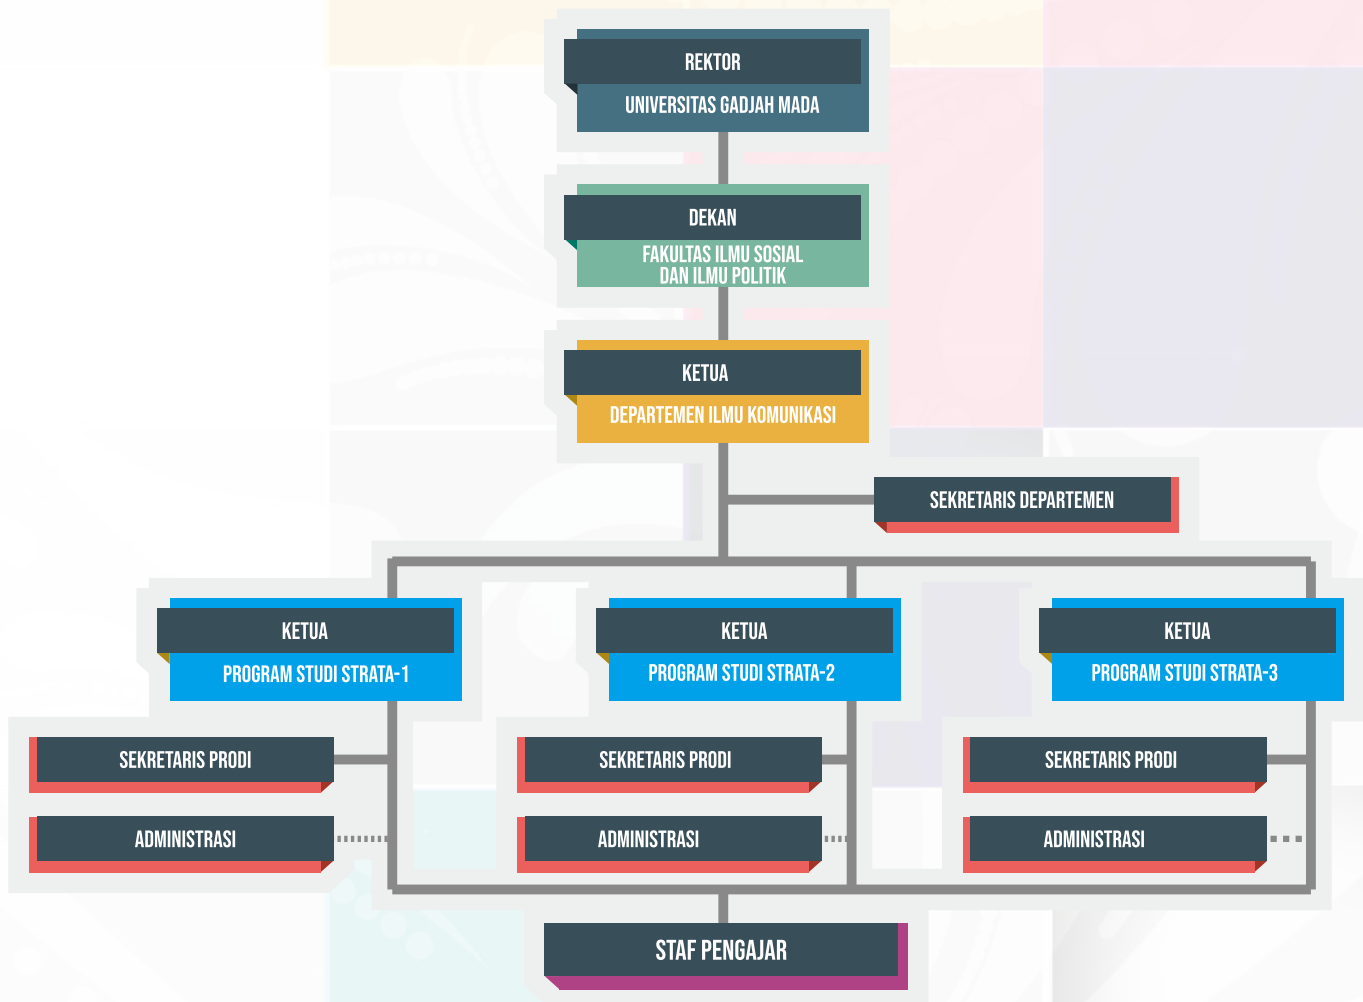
REKTOR
UNIVERSITAS GADJAH MADA

DEKAN
FAKULTAS ILMU SOSIAL DAN ILMU POLITIK

KETUA
DEPARTEMEN ILMU KOMUNIKASI

SEKRETARIS DEPARTEMEN

KETUA
PROGRAM STUDI STRATA-1

KETUA
PROGRAM STUDI STRATA-2

KETUA
PROGRAM STUDI STRATA-3

SEKRETARIS PRODI

SEKRETARIS PRODI

SEKRETARIS PRODI

ADMINISTRASI

ADMINISTRASI

ADMINISTRASI

STAF PENGAJAR